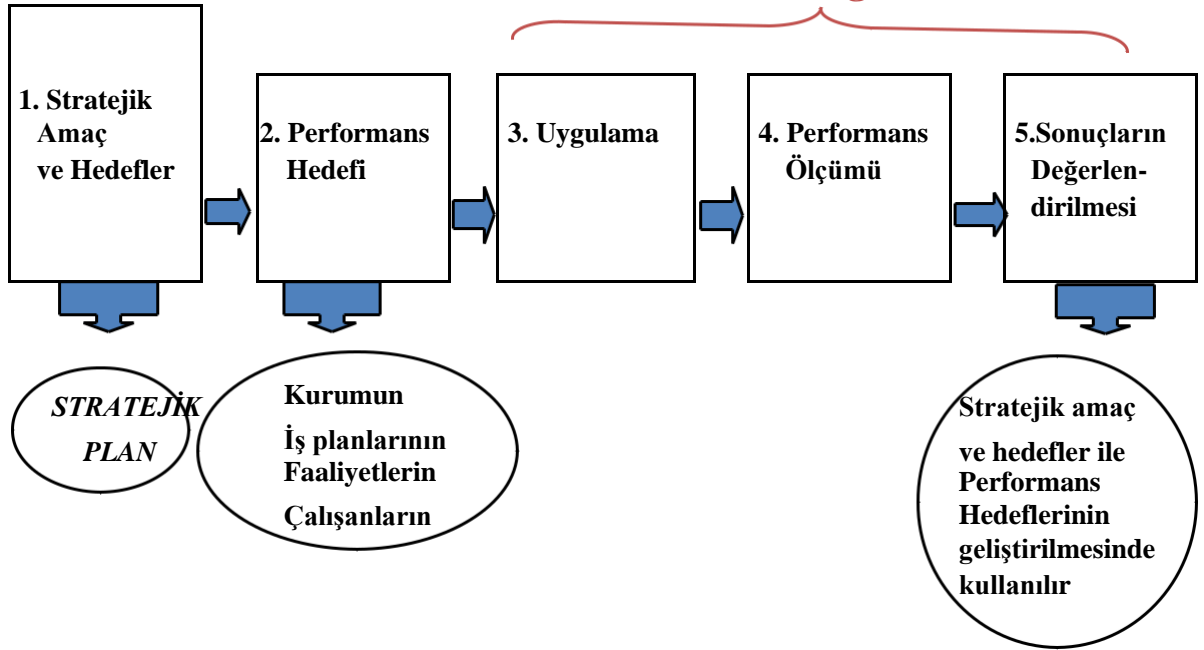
1. Stratejik Amaç ve Hedefler

2. Performans Hedefi

3. Uygulama

4. Performans Ölçümü

5.Sonuçların Değerlendirilmesi

STRATEJİK PLAN

Kurumun
İş planlarının
Faaliyetlerin
Çalışanların

Stratejik amaç ve hedefler ile Performans Hedeflerinin geliştirilmesinde kullanılır